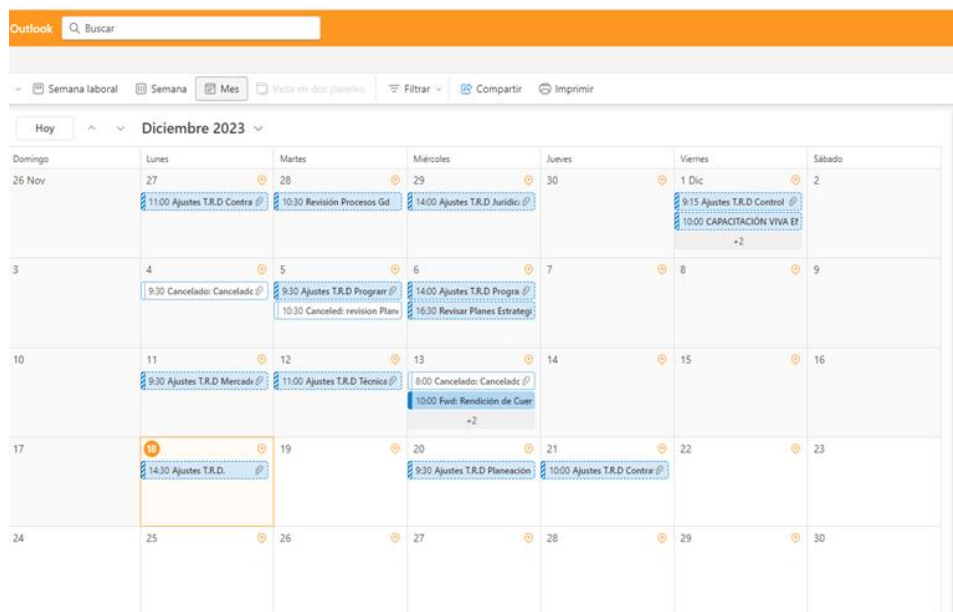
Outlook Buscar

Semana laboral Semana Mes Vista en dos paneles Filtrar Compartir Imprimir

Hoy Diciembre 2023

| Domingo | Lunes | Martes | Miércoles | Jueves | Viernes | Sábado |
|---|---|---|---|---|---|---|
| 26 Nov | 27 11:00 Ajustes T.R.D Contra | 28 10:30 Revisión Procesos Gd | 29 14:00 Ajustes T.R.D Juridic | 30 | 1 Dic 9:15 Ajustes T.R.D Control 10:00 CAPACITACIÓN VIVA EI +2 | 2 |
| 3 | 4 9:30 Cancelado: Cancelado | 5 9:30 Ajustes T.R.D Program 10:30 Canceled: revision Plan | 6 14:00 Ajustes T.R.D Progra 16:30 Revisar Planes Estrategi | 7 | 8 | 9 |
| 10 | 11 9:30 Ajustes T.R.D Mercad | 12 11:00 Ajustes T.R.D Técnica | 13 8:00 Cancelado: Cancelado 10:00 Fwd: Rendición de Cuer +2 | 14 | 15 | 16 |
| 17 | 18 14:30 Ajustes T.R.D. | 19 | 20 9:30 Ajustes T.R.D Planeación | 21 10:00 Ajustes T.R.D Contra | 22 | 23 |
| 24 | 25 | 26 | 27 | 28 | 29 | 30 |